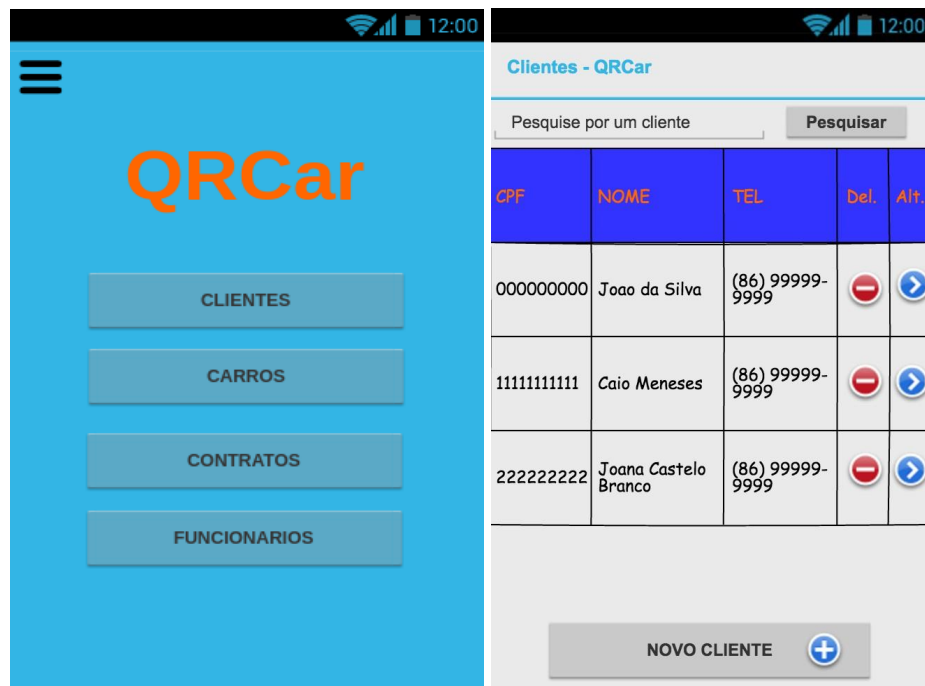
12:00

QRCar

CLIENTES

CARROS

CONTRATOS

FUNCIONARIOS

12:00

Clientes - QRCar

Pesquise por um cliente

Pesquisar

| CPF | NOME | TEL | Del. | Alt. |
|---|---|---|---|---|
| 000000000 | Joao da Silva | (86) 99999-9999 | | |
| 11111111111 | Caio Meneses | (86) 99999-9999 | | |
| 222222222 | Joana Castelo Branco | (86) 99999-9999 | | |

NOVO CLIENTE